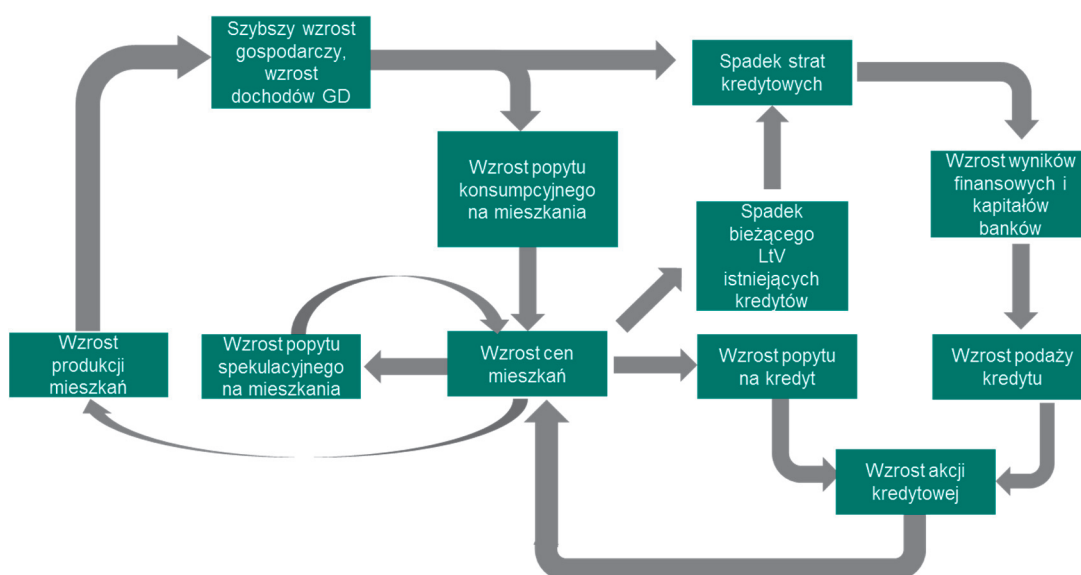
Szybszy wzrost gospodarczy, wzrost dochodów GD

Spadek strat kredytowych

Wzrost popytu konsumpcyjnego na mieszkania

Spadek bieżącego LtV istniejących kredytów

Wzrost wyników finansowych i kapitałów banków

Wzrost produkcji mieszkań

Wzrost popytu spekulacyjnego na mieszkania

Wzrost cen mieszkań

Wzrost popytu na kredyt

Wzrost podaży kredytu

Wzrost akcji kredytowej